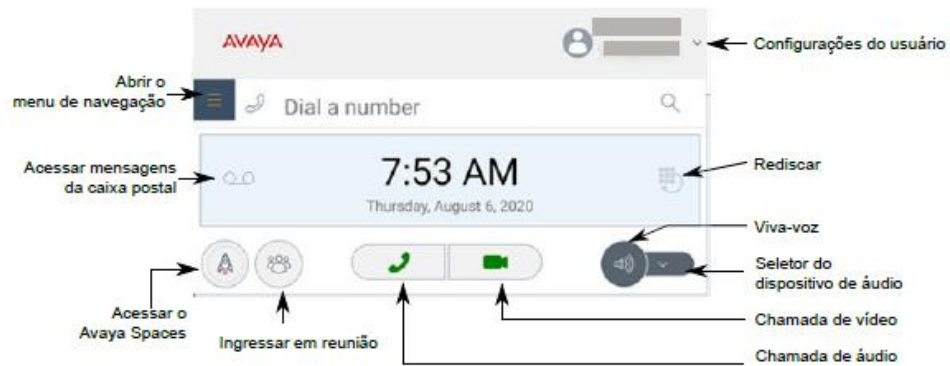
AVAYA

Configurações do usuário

Abrir o menu de navegação

Dial a number

Acessar mensagens da caixa postal

7:53 AM

Thursday, August 6, 2020

Rediscar

Viva-voz

Seletor do dispositivo de áudio

Acessar o Avaya Spaces

Ingressar em reunião

Chamada de vídeo

Chamada de áudio